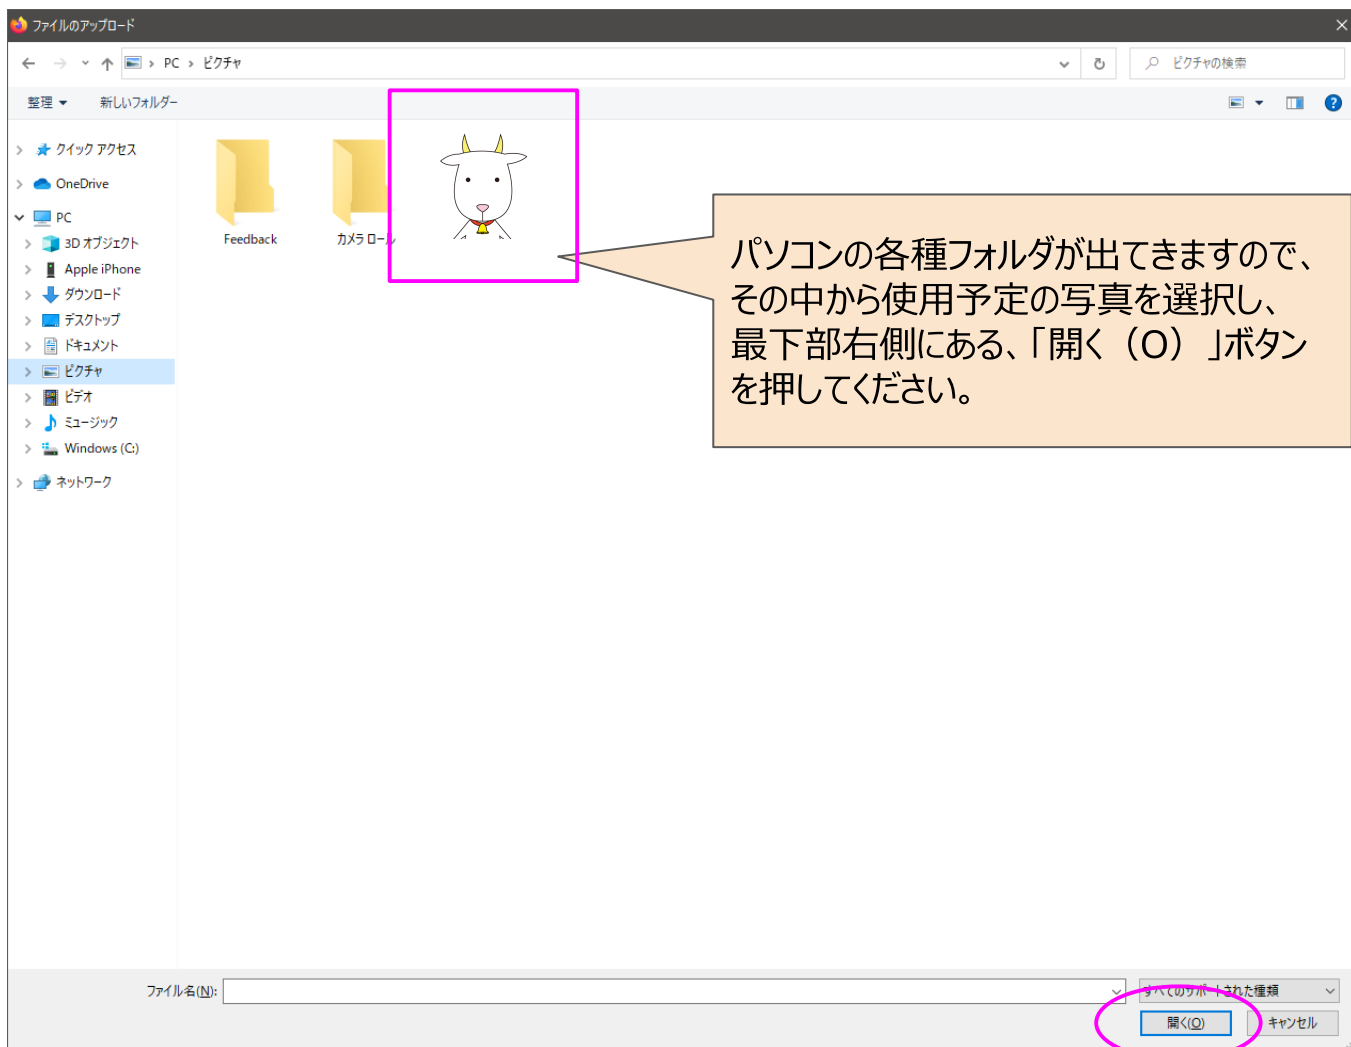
ファイルのアップロード

PC › ピクチャ

ピクチャの検索

整理 ▾ 新しいフォルダー

クイック アクセス
OneDrive
PC
3D オブジェクト
Apple iPhone
ダウンロード
デスクトップ
ドキュメント
ピクチャ
ビデオ
ミュージック
Windows (C:)
ネットワーク

Feedback
カメラ ロール

パソコンの各種フォルダが出てきますので、その中から使用予定の写真を選択し、最下部右側にある、「開く（O）」ボタンを押してください。

ファイル名(N):
すべてのサポートされた種類
開く(O)
キャンセル